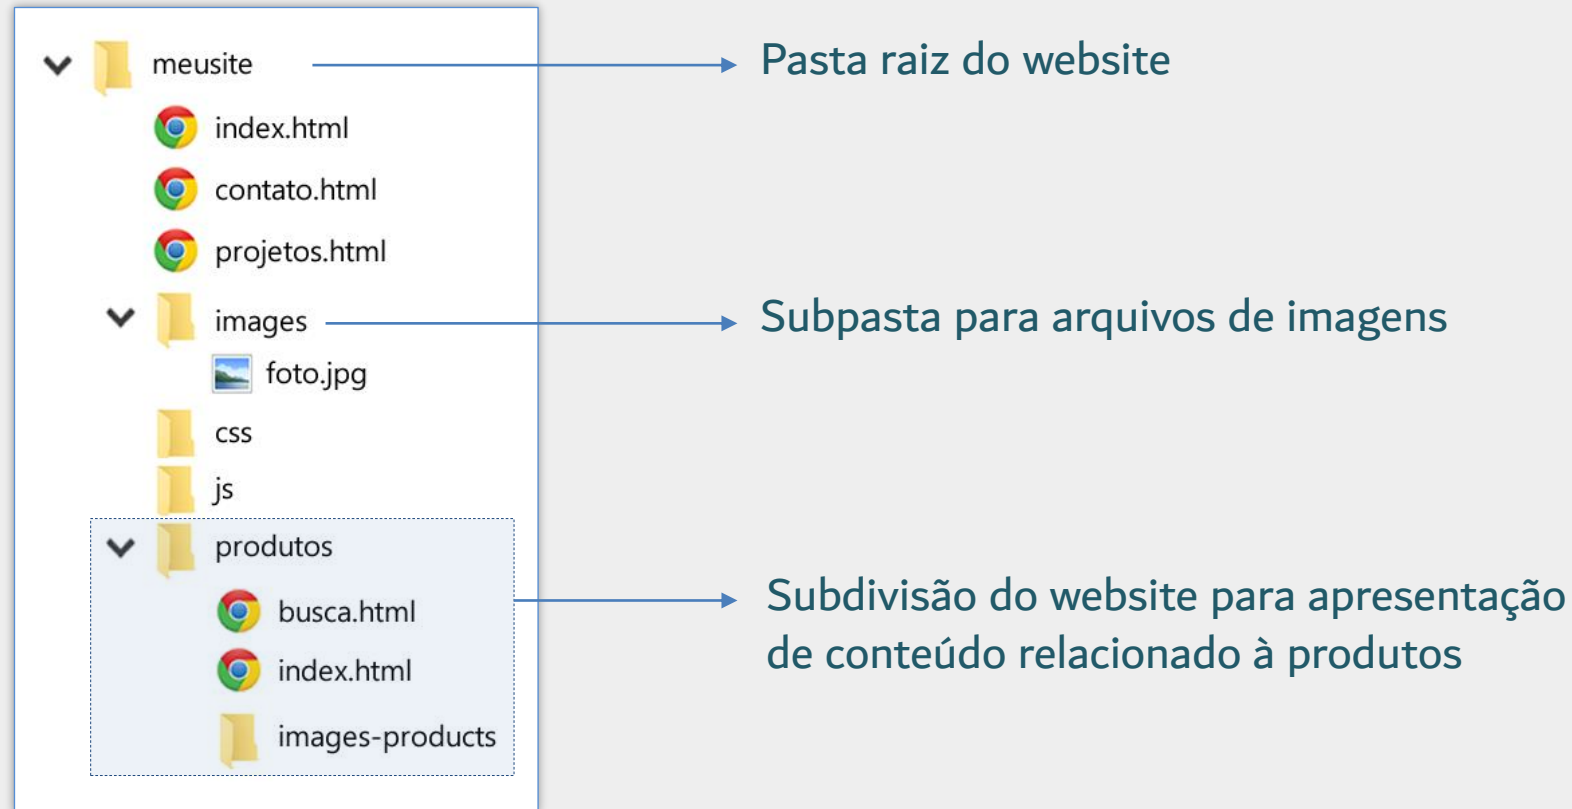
meusite
index.html
contato.html
projetos.html
images
foto.jpg
css
js
produtos
busca.html
index.html
images-products

Pasta raiz do website

Subpasta para arquivos de imagens

Subdivisão do website para apresentação de conteúdo relacionado à produtos